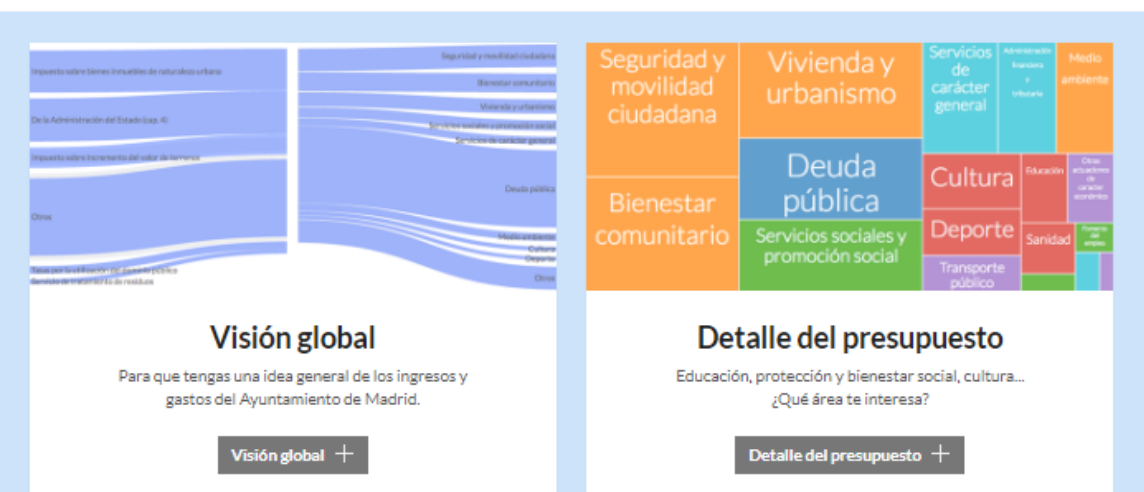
Impuesto sobre bienes inmuebles de naturaleza urbana

De la Administración del Estado (cap. 4)

Impuesto sobre incremento del valor de terrenos

Otros

Tasas por la utilización del dominio público
Servicio de tratamiento de residuos

Seguridad y movilidad ciudadana

Bienestar comunitario

Vivienda y urbanismo

Servicios sociales y promoción social

Servicios de carácter general

Deuda pública

Medio ambiente

Cultura

Deporte

Otros

Seguridad y movilidad ciudadana

Vivienda y urbanismo

Servicios de carácter general

Administración financiera y tributaria

Medio ambiente

Deuda pública

Cultura

Educación

Otras actuaciones de carácter económico

Bienestar comunitario

Deporte

Sanidad

Fomento del empleo

Servicios sociales y promoción social

Transporte público

Visión global

Para que tengas una idea general de los ingresos y gastos del Ayuntamiento de Madrid.

Visión global +

Detalle del presupuesto

Educación, protección y bienestar social, cultura... ¿Qué área te interesa?

Detalle del presupuesto +